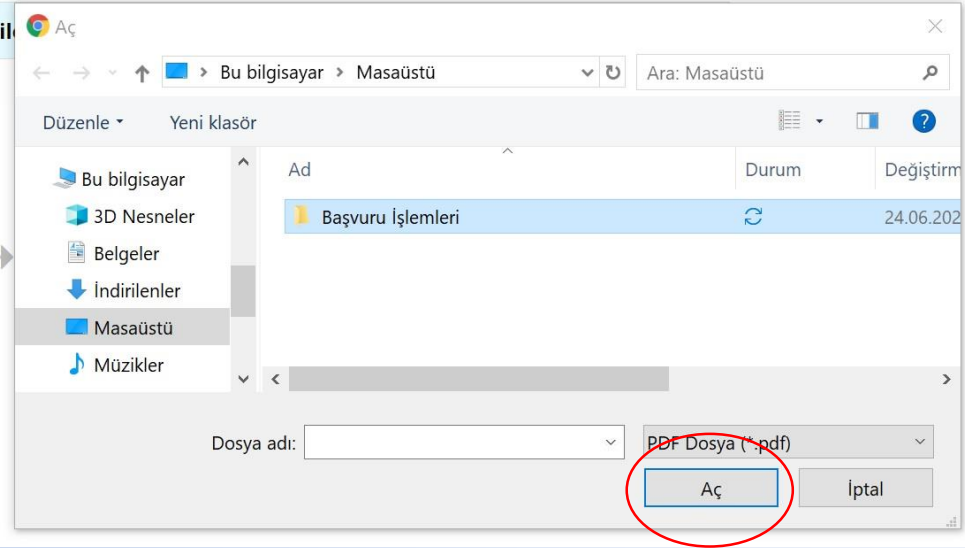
Aç

Bu bilgisayar > Masaüstü

Ara: Masaüstü

Düzenle ▾ Yeni klasör

Bu bilgisayar
3D Nesneler
Belgeler
İndirilenler
Masaüstü
Müzikler

| Ad | Durum | Değiştirm |
|---|---|---|
| Başvuru İşlemleri | | 24.06.202 |

Dosya adı:

PDF Dosya (*.pdf)

Aç

İptal